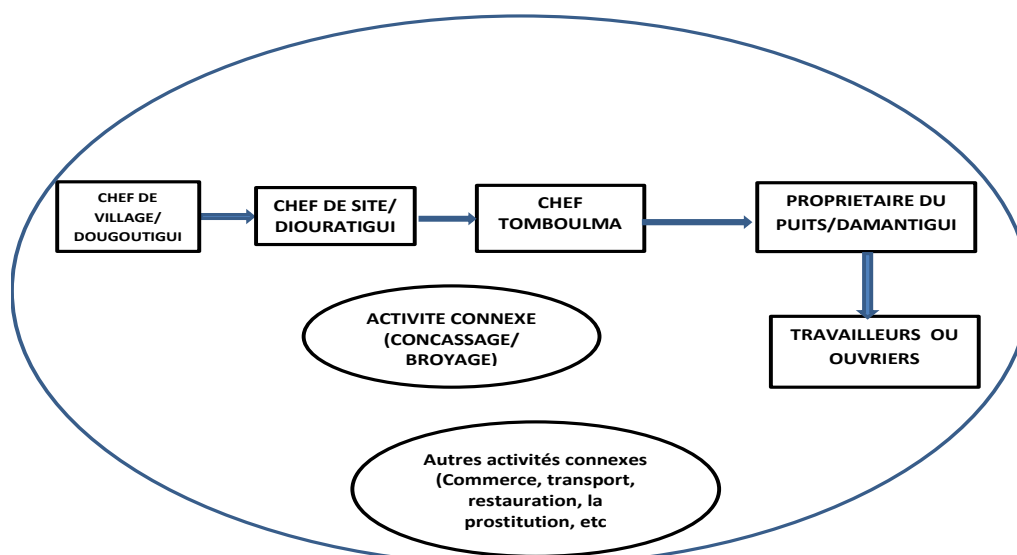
CHEF DE VILLAGE/ DOUGOUTIGUI

CHEF DE SITE/ DIOURATIGUI

CHEF TOMBOULMA

PROPRIETAIRE DU PUITS/DAMANTIGUI

ACTIVITE CONNEXE (CONCASSAGE/ BROYAGE)

TRAVAILLEURS OU OUVRIERS

Autres activités connexes (Commerce, transport, restauration, la prostitution, etc